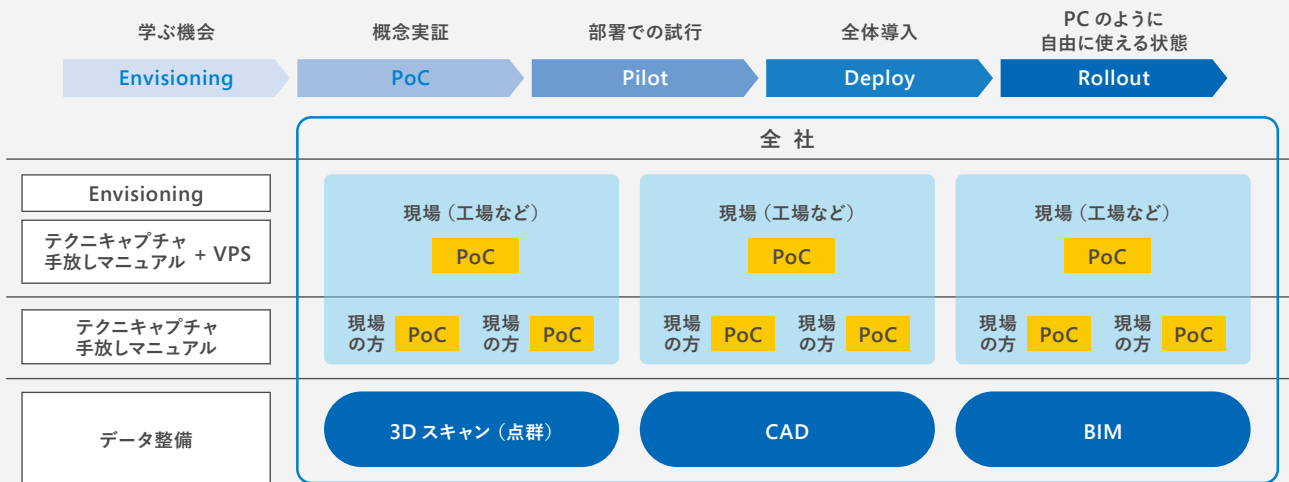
学ぶ機会
Envisioning

概念実証
PoC

部署での試行
Pilot

全体導入
Deploy

PC のように
自由に使える状態
Rollout

全 社

Envisioning

テクニキャプチャ
手放しマニュアル + VPS

テクニキャプチャ
手放しマニュアル

データ整備

現場（工場など）
PoC

現場の方 PoC
現場の方 PoC

現場（工場など）
PoC

現場の方 PoC
現場の方 PoC

現場（工場など）
PoC

現場の方 PoC
現場の方 PoC

3D スキャン（点群）

CAD

BIM